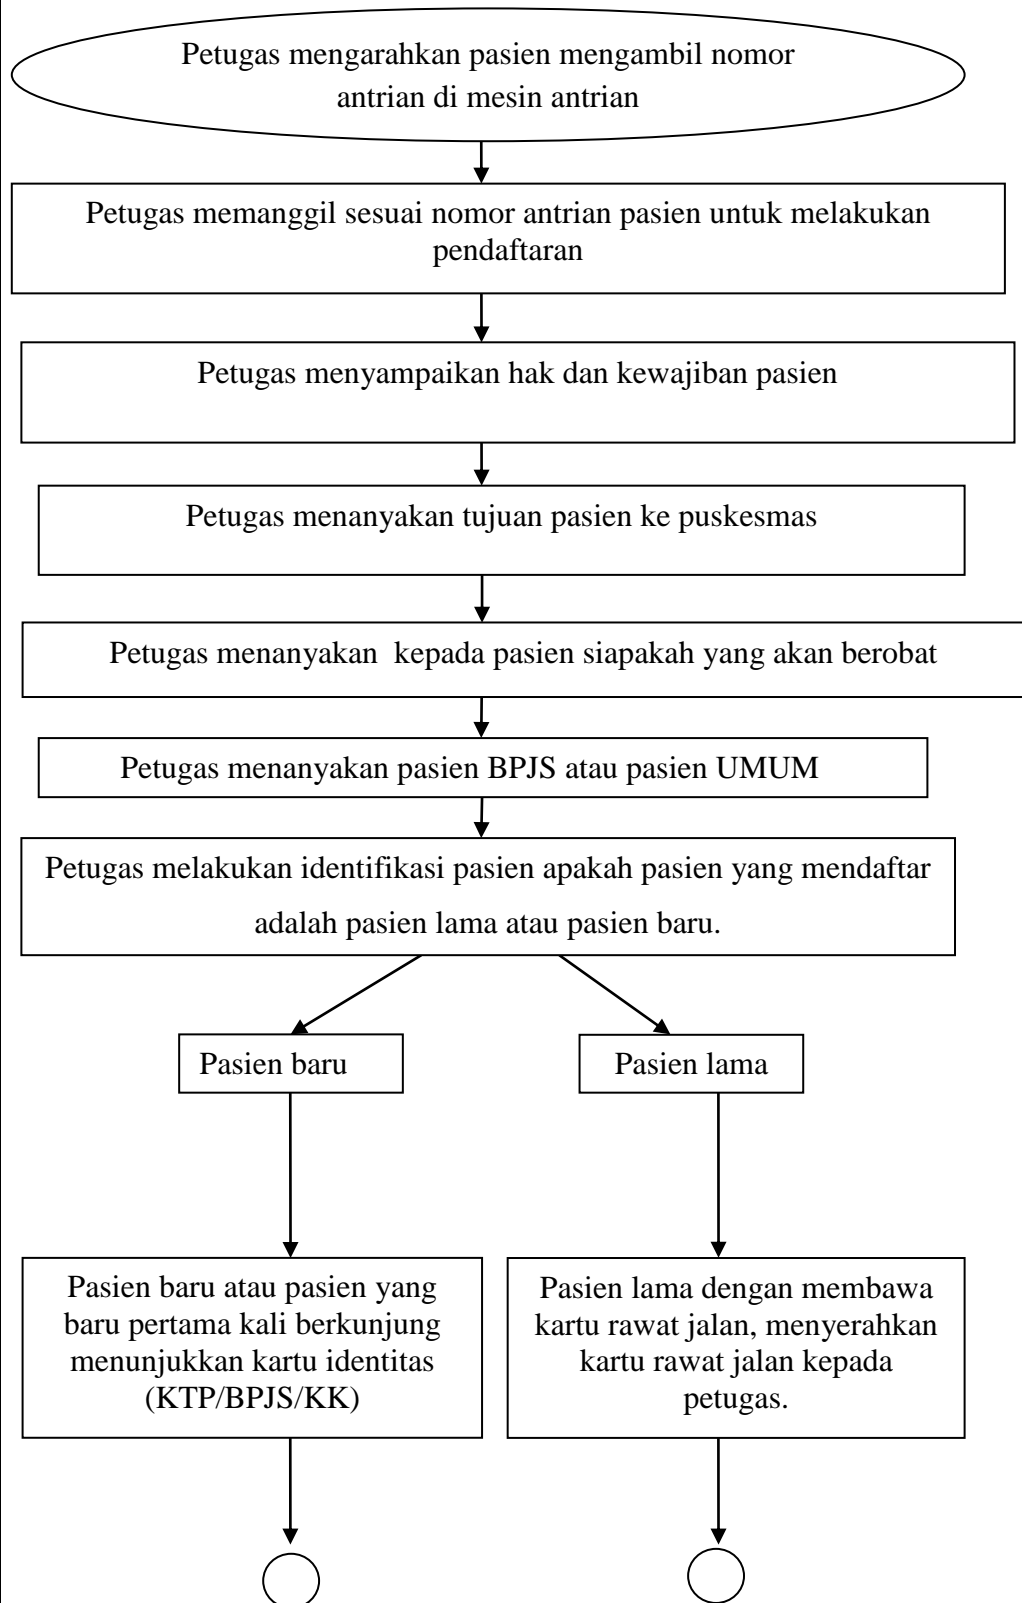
Petugas mengarahkan pasien mengambil nomor antrian di mesin antrian

Petugas memanggil sesuai nomor antrian pasien untuk melakukan pendaftaran

Petugas menyampaikan hak dan kewajiban pasien

Petugas menanyakan tujuan pasien ke puskesmas

Petugas menanyakan kepada pasien siapakah yang akan berobat

Petugas menanyakan pasien BPJS atau pasien UMUM

Petugas melakukan identifikasi pasien apakah pasien yang mendaftar adalah pasien lama atau pasien baru.

Pasien baru

Pasien lama

Pasien baru atau pasien yang baru pertama kali berkunjung menunjukkan kartu identitas (KTP/BPJS/KK)

Pasien lama dengan membawa kartu rawat jalan, menyerahkan kartu rawat jalan kepada petugas.